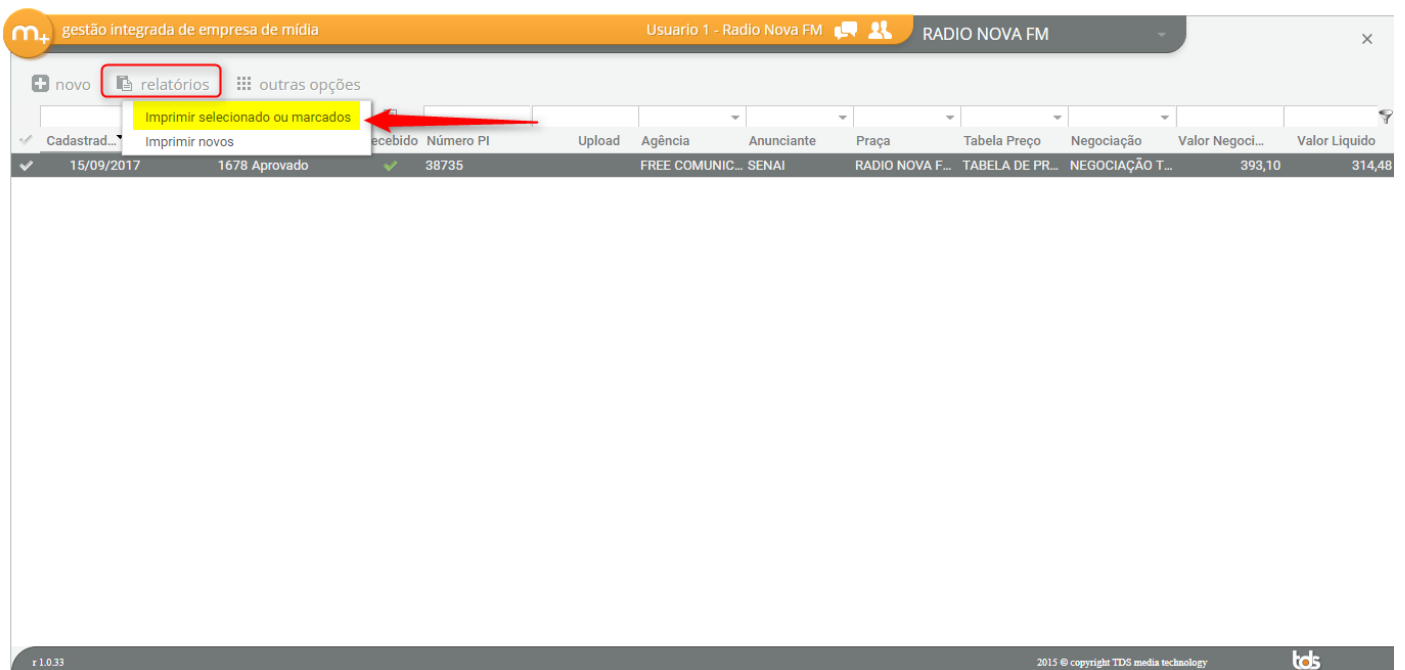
m+ gestão integrada de empresa de mídia

Usuario 1 - Radio Nova FM

RADIO NOVA FM

×

novo relatórios outras opções

Imprimir selecionado ou marcados

Imprimir novos

| Cadastrad... | | ecebido | Número PI | Upload | Agência | Anunciante | Praça | Tabela Preço | Negociação | Valor Negoci... | Valor Liquido |
|---|---|---|---|---|---|---|---|---|---|---|---|
| 15/09/2017 | 1678 Aprovado | ✔ | 38735 | | FREE COMUNIC... | SENAI | RADIO NOVA F... | TABELA DE PR... | NEGOCIAÇÃO T... | 393,10 | 314,48 |

r 1.0.33

2015 © copyright TDS media technology

tds